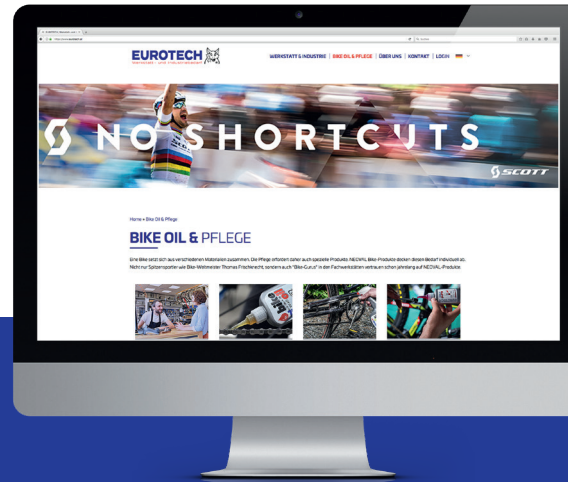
EUROTECH

WERKSTATT & INDUSTRIE | BIKE OIL & PFLEGE | ÜBER UNS | KONTAKT | LOGIN

NO SHORTCUTS

SCOTT

Home » Bike Oil & Pflege

BIKE OIL & PFLEGE

Ein Bike setzt sich aus verschiedenen Materialien zusammen. Die Pflege erfordert daher auch spezielle Produkte. NEOVAL Bike-Produkte decken diesen Bedarf individuell ab. Nicht nur Spitzensportler wie Bike-Weltmeister Thomas Frischknecht, sondern auch "Bike-Gurus" in den Fachwerkstätten vertrauen schon jahrelang auf NEOVAL-Produkte.